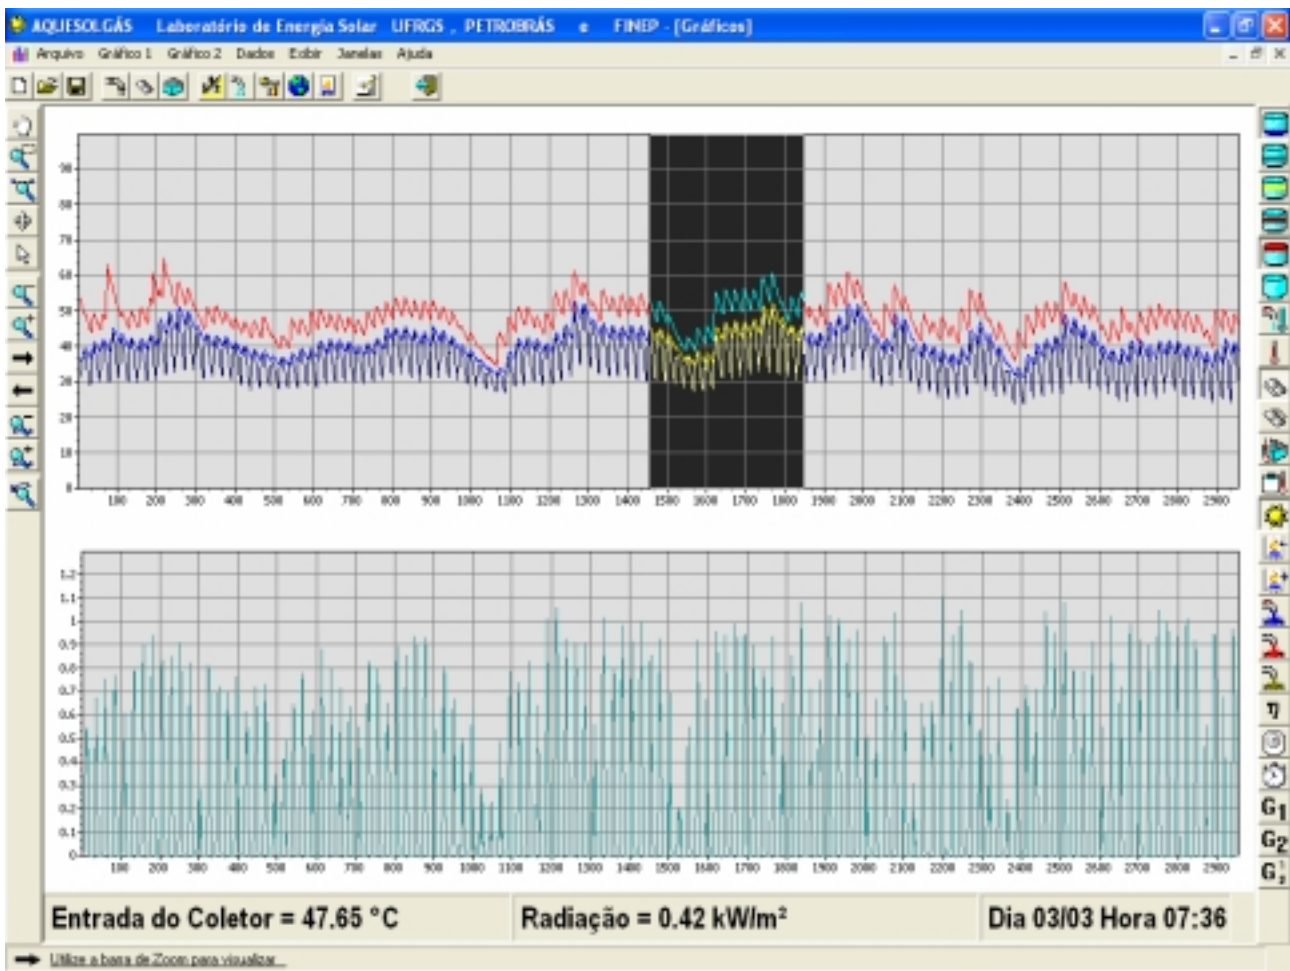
AQUESOLGÁS Laboratório de Energia Solar UFRGS , PETROBRÁS e FINEP - [Gráficos]

Arquivo Gráfico 1 Gráfico 2 Dados Exibir Janelas Ajuda

90
80
70
60
50
40
30
20
10
0

100 200 300 400 500 600 700 800 900 1000 1100 1200 1300 1400 1500 1600 1700 1800 1900 2000 2100 2200 2300 2400 2500 2600 2700 2800 2900

1.2
1.1
1
0.9
0.8
0.7
0.6
0.5
0.4
0.3
0.2
0.1
0

100 200 300 400 500 600 700 800 900 1000 1100 1200 1300 1400 1500 1600 1700 1800 1900 2000 2100 2200 2300 2400 2500 2600 2700 2800 2900

Entrada do Coletor = 47.65 °C

Radiação = 0.42 kW/m²

Dia 03/03 Hora 07:36

Utilize a barra de Zoom para visualizar

η
G1
G2
G3